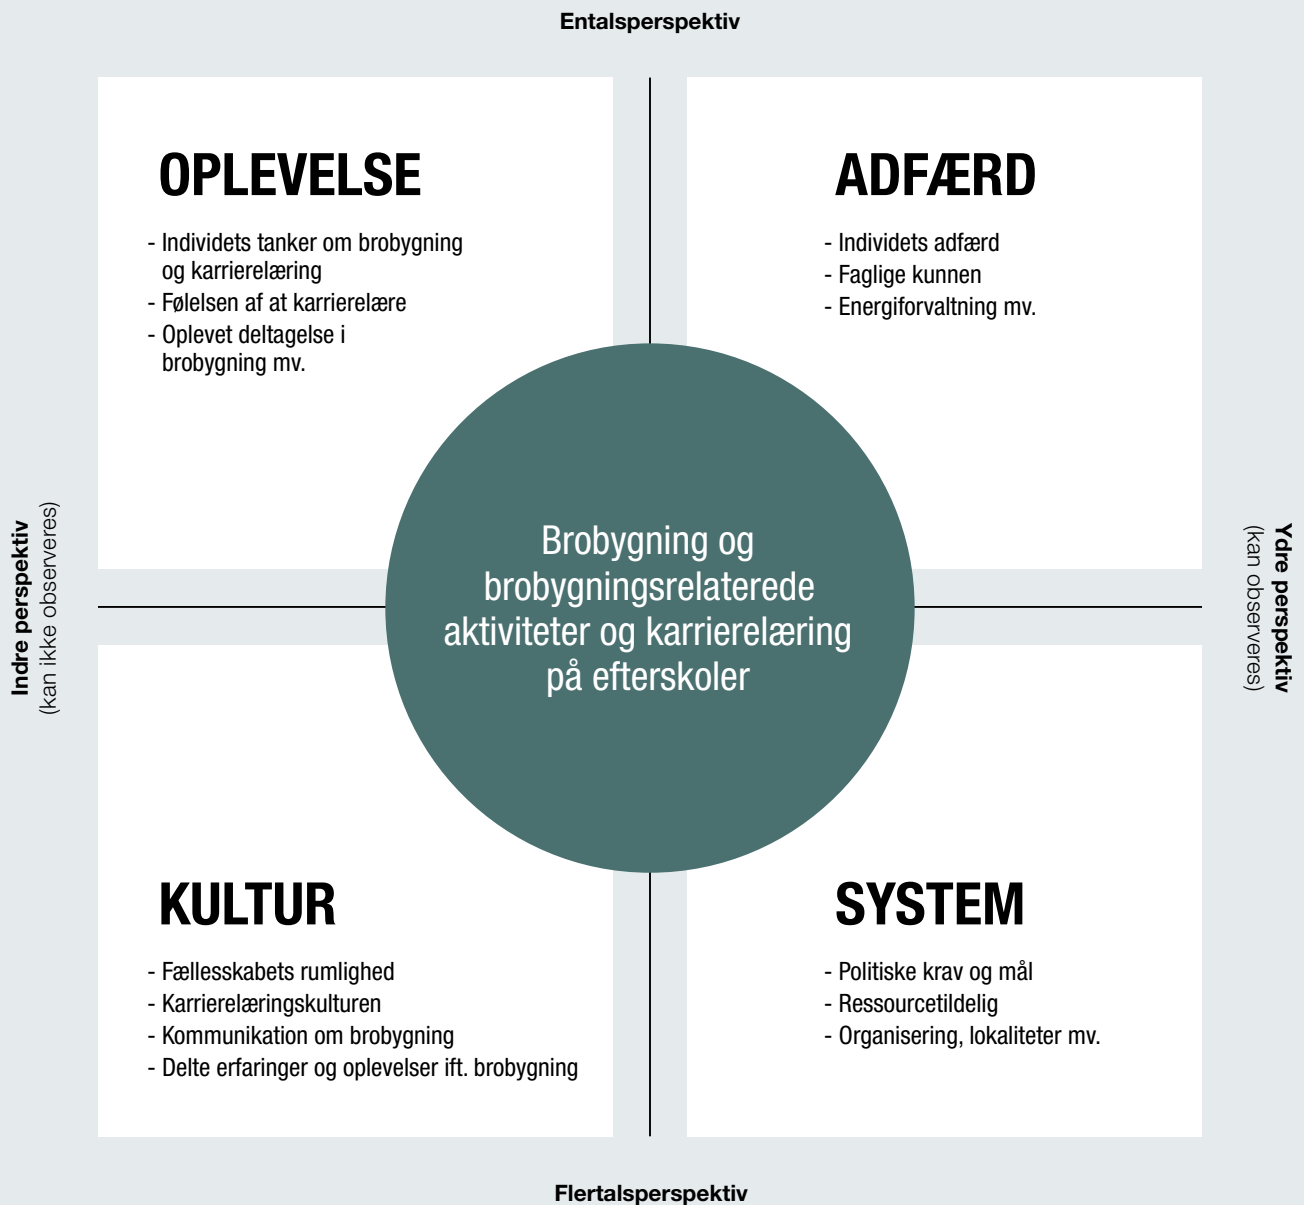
Entalsperspektiv

OPLEVELSE

- Individets tanker om brobygning og karrierelæring
- Følelsen af at karrierelære
- Oplevet deltagelse i brobygning mv.

ADFÆRD

- Individets adfærd
- Faglige kunnen
- Energiforvaltning mv.

Indre perspektiv
(kan ikke observeres)

Brobygning og brobygningsrelaterede aktiviteter og karrierelæring på efterskoler

Ydre perspektiv
(kan observeres)

KULTUR

- Fællesskabets rumlighed
- Karrierelæringskulturen
- Kommunikation om brobygning
- Delte erfaringer og oplevelser ift. brobygning

SYSTEM

- Politiske krav og mål
- Ressourcetildelig
- Organisering, lokaliteter mv.

Flertalsperspektiv